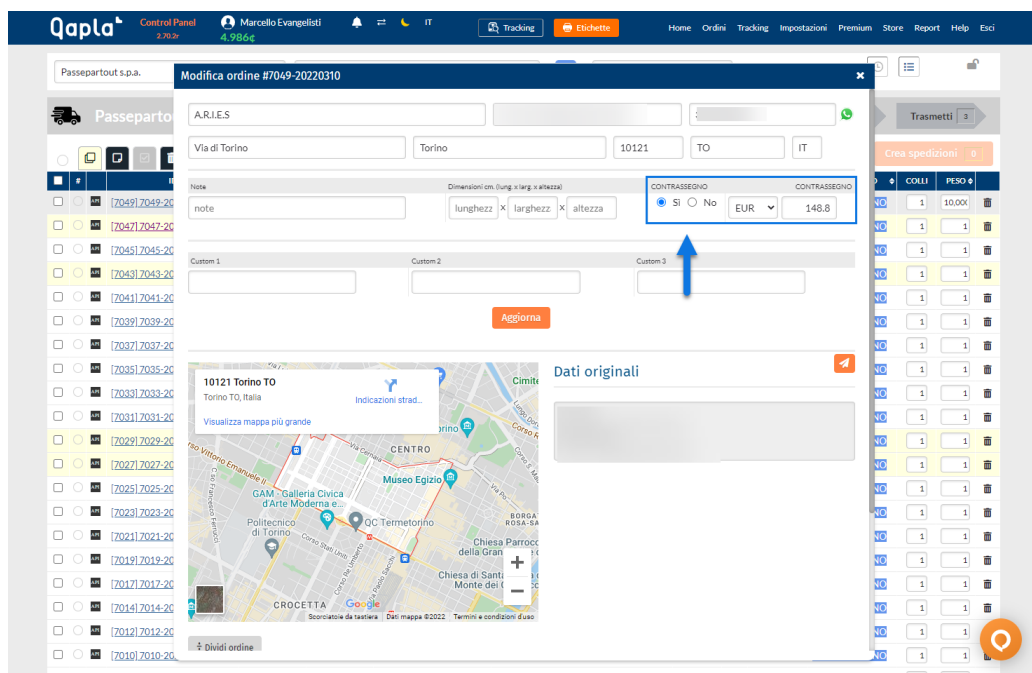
Qapla' Control Panel 2.70.2r Marcello Evangelisti 4.986¢ IT Tracking Etichette Home Ordini Tracking Impostazioni Premium Store Report Help Esci

Passepartout s.p.a.

Passeparto

Trasmetti 3

Crea spedizioni 0

# COLLI PESO

[7049] 7049-20
[7047] 7047-20
[7045] 7045-20
[7043] 7043-20
[7041] 7041-20
[7039] 7039-20
[7037] 7037-20
[7035] 7035-20
[7033] 7033-20
[7031] 7031-20
[7029] 7029-20
[7027] 7027-20
[7025] 7025-20
[7023] 7023-20
[7021] 7021-20
[7019] 7019-20
[7017] 7017-20
[7014] 7014-20
[7012] 7012-20
[7010] 7010-20

Modifica ordine #7049-20220310

A.R.I.E.S

Via di Torino Torino 10121 TO IT

Note
note

Dimensioni cm. (lung. x larg. x altezza)
lunghezz x larghezz x altezza

CONTRASSEGNO CONTRASSEGNO
Sì No EUR 148.8

Custom 1 Custom 2 Custom 3

Aggiorna

10121 Torino TO
Torino TO, Italia
Indicazioni strad...
Visualizza mappa più grande

CENTRO
Museo Egizio
GAM - Galleria Civica d'Arte Moderna e...
Politecnico di Torino
QC Termetorino
Chiesa Parrocchiale della Gran
Chiesa di Santa Monte dei
CROCETTA
BORGO ROSA-SA
Corso Vittorio Emanuele II
Scorciatoie da tastiera Dati mappa ©2022 Termini e condizioni d'uso

Dati originali

Dividi ordine